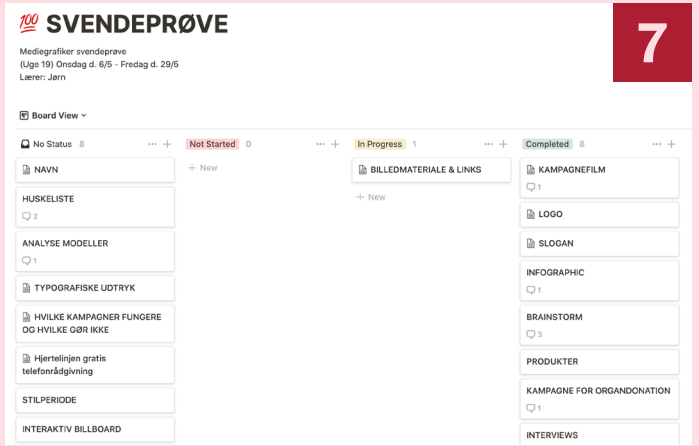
💯 SVENDEPRØVE

7

Mediegrafiker svendeprøve
(Uge 19) Onsdag d. 6/5 - Fredag d. 29/5
Lærer: Jørn

Board View

No Status 8 ··· +
NAVN
HUSKELISTE
2
ANALYSE MODELLER
1
TYPOGRAFISKE UDTRYK
HVILKE KAMPAGNER FUNGERE OG HVILKE GØR IKKE
Hjertelinjen gratis telefonrådgivning
STILPERIODE
INTERAKTIV BILLBOARD

Not Started 0 ··· +
+ New

In Progress 1 ··· +
BILLEDMATERIALE & LINKS
+ New

Completed 8 ··· +
KAMPAGNEFILM
1
LOGO
SLOGAN
INFOGRAPHIC
1
BRAINSTORM
3
PRODUKTER
KAMPAGNE FOR ORGANDONATION
1
INTERVIEWS